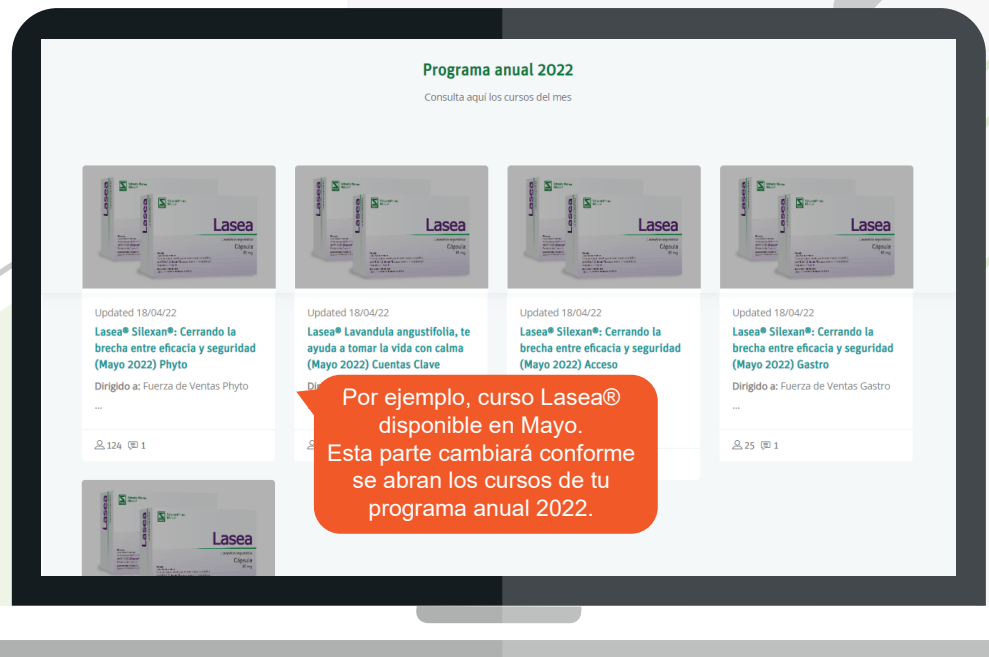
Programa anual 2022

Consulta aquí los cursos del mes

Lasea

Updated 18/04/22

Lasea® Silexan®: Cerrando la brecha entre eficacia y seguridad (Mayo 2022) Phyto

Dirigido a: Fuerza de Ventas Phyto

...

124 1

Lasea

Updated 18/04/22

Lasea® Lavandula angustifolia, te ayuda a tomar la vida con calma (Mayo 2022) Cuentas Clave

Di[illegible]

Lasea

Updated 18/04/22

Lasea® Silexan®: Cerrando la brecha entre eficacia y seguridad (Mayo 2022) Acceso

Lasea

Updated 18/04/22

Lasea® Silexan®: Cerrando la brecha entre eficacia y seguridad (Mayo 2022) Gastro

Dirigido a: Fuerza de Ventas Gastro

...

25 1

Lasea

Por ejemplo, curso Lasea® disponible en Mayo.
Esta parte cambiará conforme se abran los cursos de tu programa anual 2022.